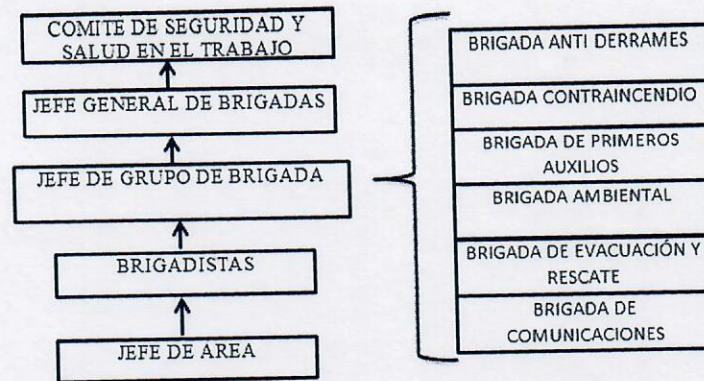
COMITE DE SEGURIDAD Y SALUD EN EL TRABAJO

JEFE GENERAL DE BRIGADAS

JEFE DE GRUPO DE BRIGADA

BRIGADISTAS

JEFE DE AREA

BRIGADA ANTI DERRAMES

BRIGADA CONTRAINCENDIO

BRIGADA DE PRIMEROS AUXILIOS

BRIGADA AMBIENTAL

BRIGADA DE EVACUACIÓN Y RESCATE

BRIGADA DE COMUNICACIONES